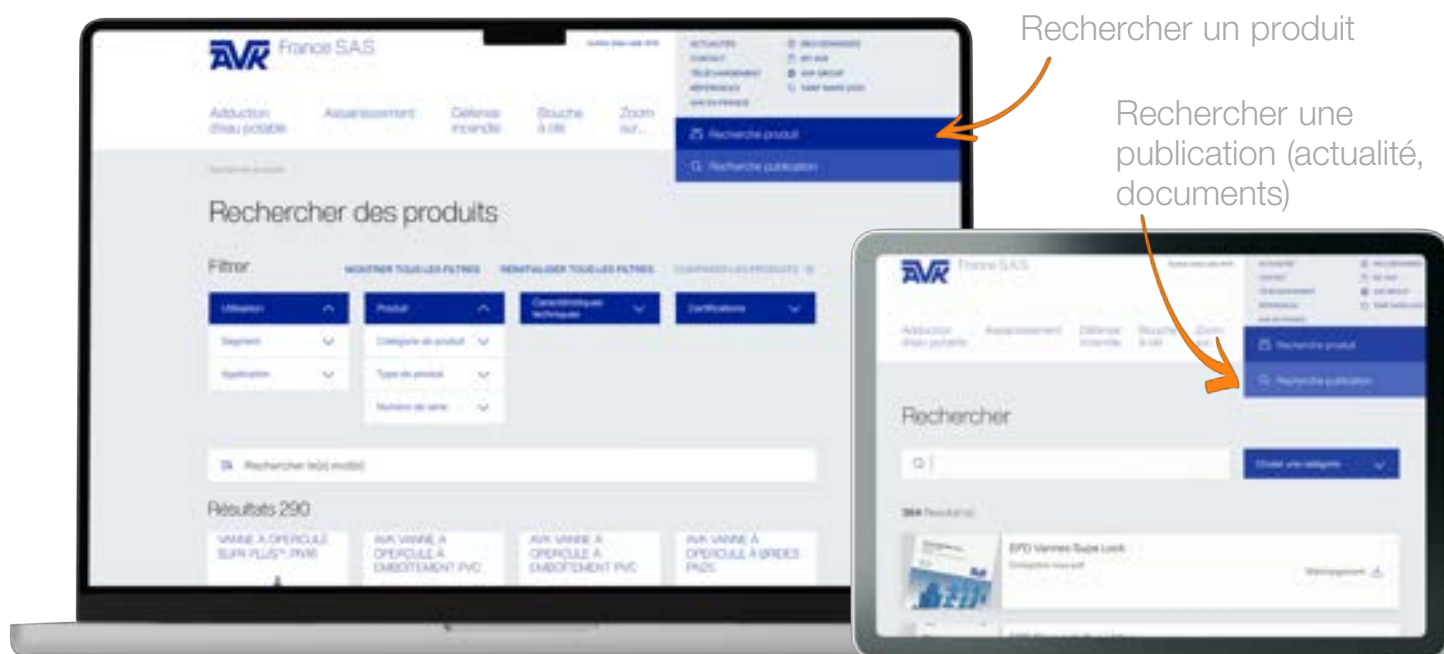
Rechercher un produit

Rechercher une publication (actualité, documents)

AVK France SAS

ACTUALITÉS
CONTACT
TÉLÉCHARGEMENT
RÉFÉRENCES
AVK EN FRANCE

Adduction d'eau potable
Assainissement
Défense incendie
Bouche à clé
Zoom sur...

Recherche produit
Recherche publication

Rechercher des produits

Filtrer
MONTRER TOUS LES FILTRES
RÉINITIALISER TOUS LES FILTRES
COMPARER LES PRODUITS

Utilisation
Segment
Application
Produit
Catégorie de produit
Type de produit
Numéro de série
Caractéristiques techniques
Certifications

Rechercher le(s) mot(s)

Résultats 290

VANNE À OPERCULE SUPA PLUS™ PN16
AVK VANNE À OPERCULE À EMBOITEMENT PVC
AVK VANNE À OPERCULE À EMBOITEMENT PVC
AVK VANNE À OPERCULE À BRIDES PN25

AVK France SAS

Adduction d'eau potable
Assainissement
Défense incendie
Bouche à clé
Zoom

Recherche produit
Recherche publication

Rechercher

Choisir une catégorie

364 Résultat(s)

EPD Vannes Supa Lock
Téléchargement